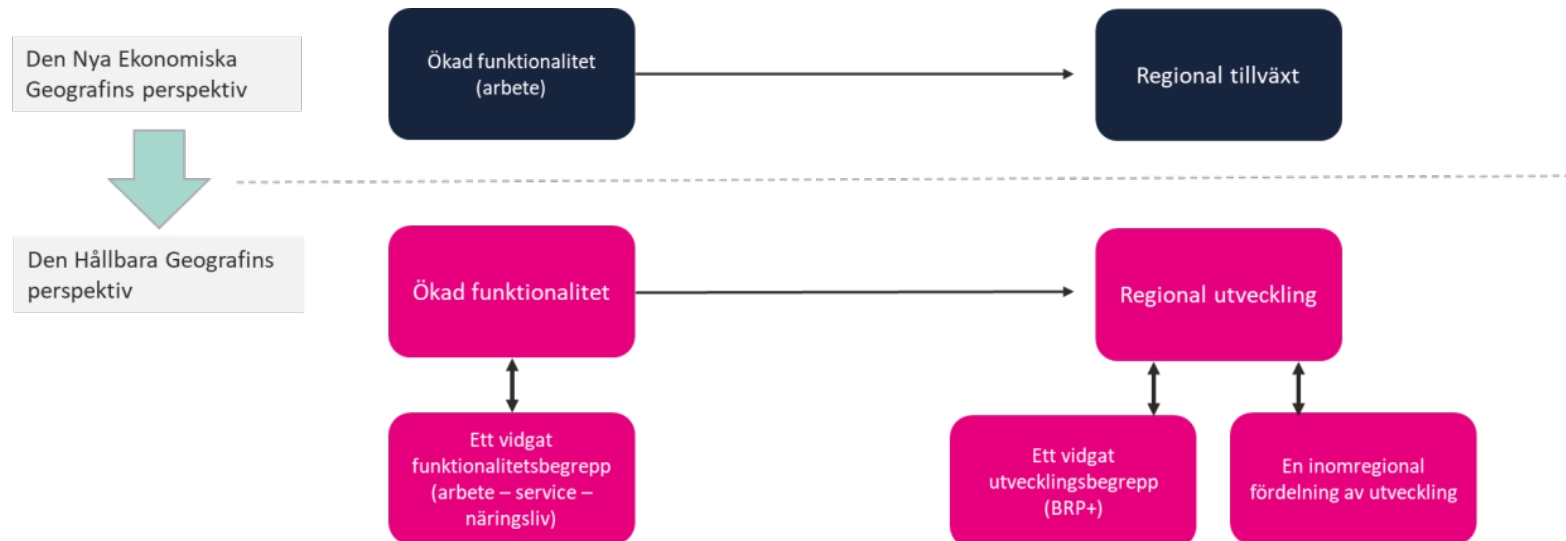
Den Nya Ekonomiska Geografins perspektiv

Ökad funktionalitet (arbete)

Regional tillväxt

Den Hållbara Geografins perspektiv

Ökad funktionalitet

Regional utveckling

Ett vidgat funktionalitetsbegrepp (arbete – service – näringsliv)

Ett vidgat utvecklingsbegrepp (BRP+)

En inomregional fördelning av utveckling